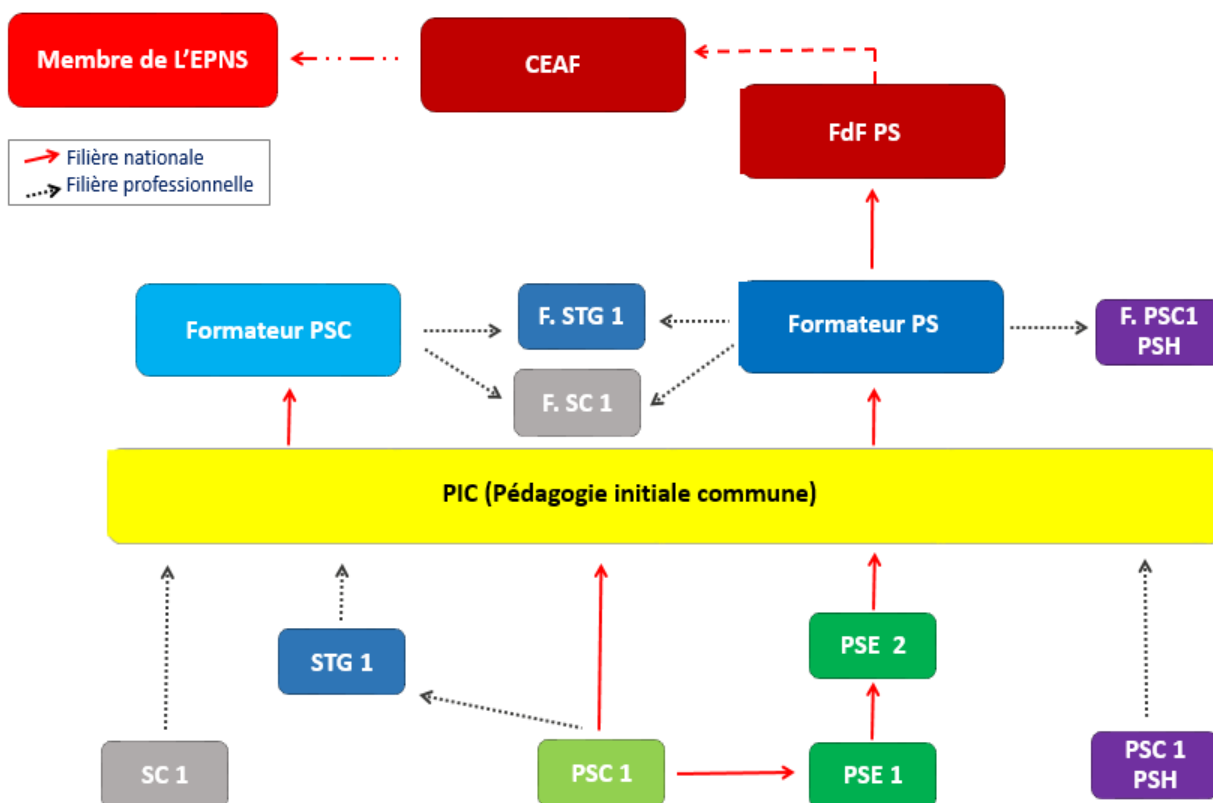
Membre de L'EPNS

CEAF

Filière nationale
Filière professionnelle

FdF PS

Formateur PSC

F. STG 1

Formateur PS

F. PSC1 PSH

F. SC 1

PIC (Pédagogie initiale commune)

STG 1

PSE 2

SC 1

PSC 1

PSE 1

PSC 1 PSH